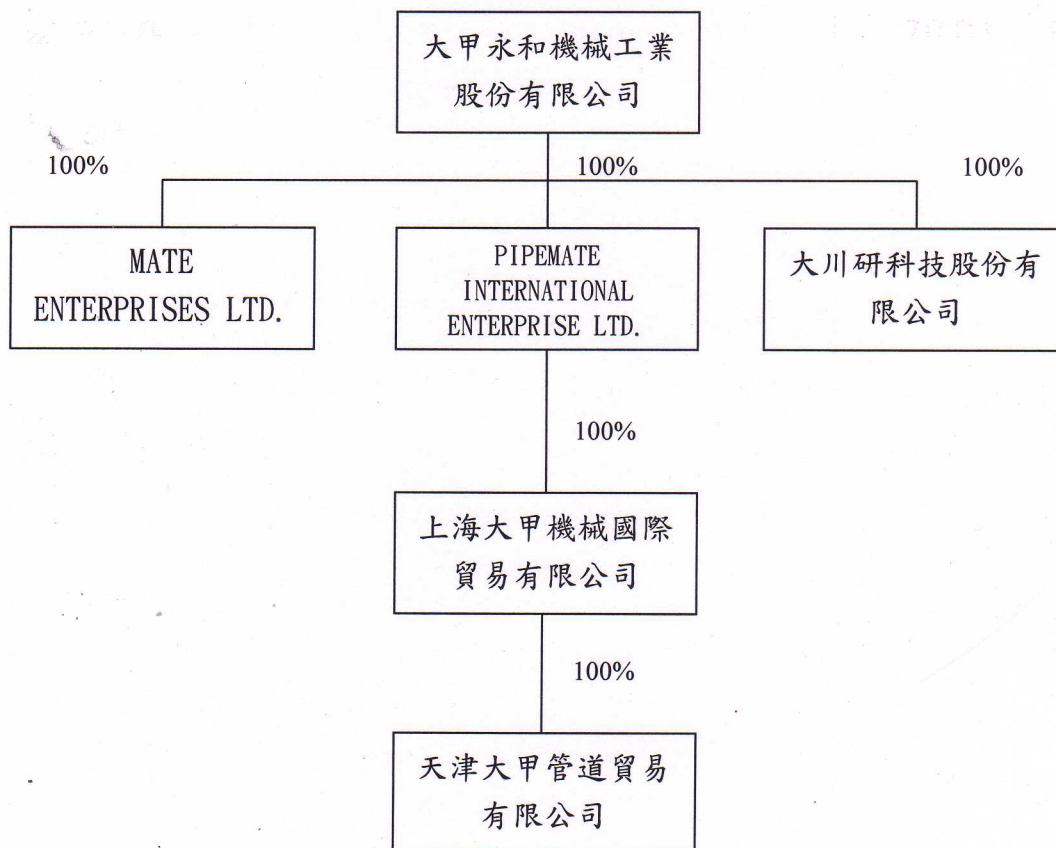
大甲永和機械工業股份有限公司

100%

100%

100%

MATE ENTERPRISES LTD.

PIPEMATE INTERNATIONAL ENTERPRISE LTD.

大川研科技股份有限公司

100%

上海大甲機械國際貿易有限公司

100%

天津大甲管道貿易有限公司